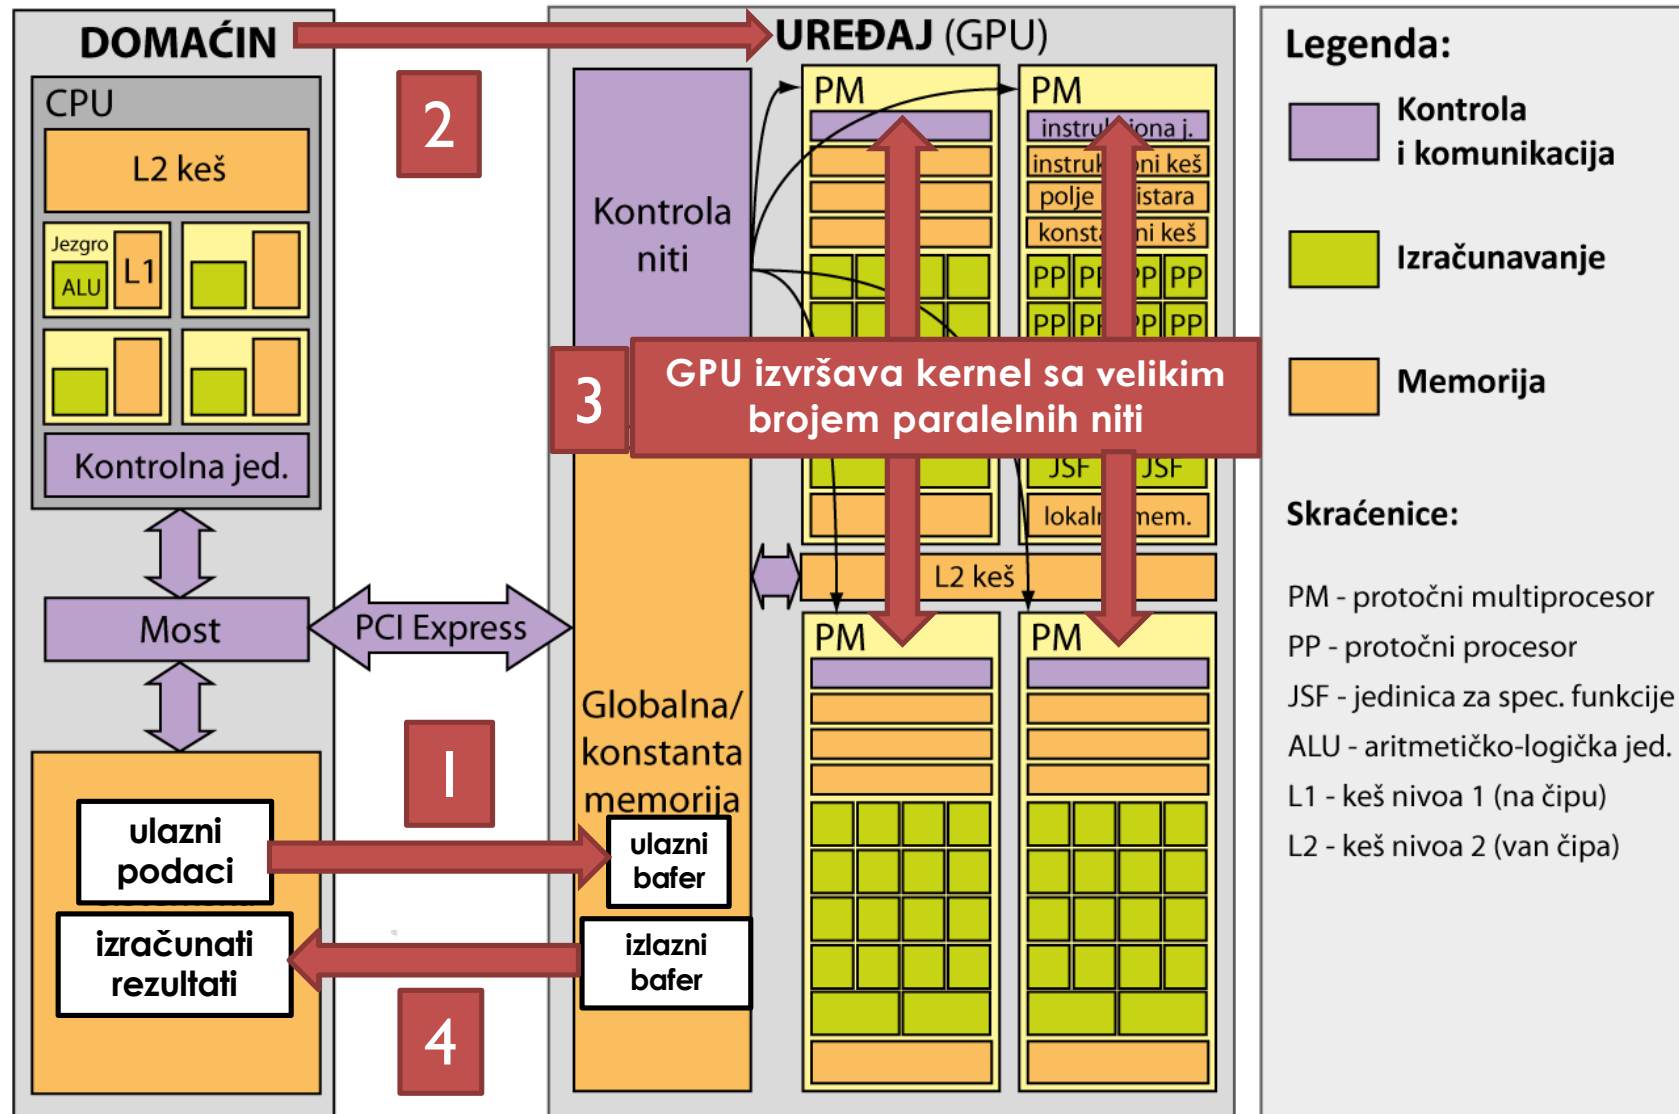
DOMAĆIN

UREĐAJ (GPU)

Legenda:

Kontrola i komunikacija

Izračunavanje

Memorija

CPU

L2 keš

Jezgro

ALU

L1

Kontrolna jed.

Most

PCI Express

2

Kontrola niti

PM

PM

instru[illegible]ona j.

instruk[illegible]ni keš

polje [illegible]istara

konst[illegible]ni keš

PP PP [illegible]P PP

PP PP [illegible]P PP

3

GPU izvršava kernel sa velikim brojem paralelnih niti

JSF JSF

lokal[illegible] mem.

L2 keš

PM

PM

Globalna/ konstanta memorija

1

ulazni podaci

ulazni bafer

izračunati rezultati

izlazni bafer

4

Skraćenice:

PM - protočni multiprocesor

PP - protočni procesor

JSF - jedinica za spec. funkcije

ALU - aritmetičko-logička jed.

L1 - keš nivoa 1 (na čipu)

L2 - keš nivoa 2 (van čipa)